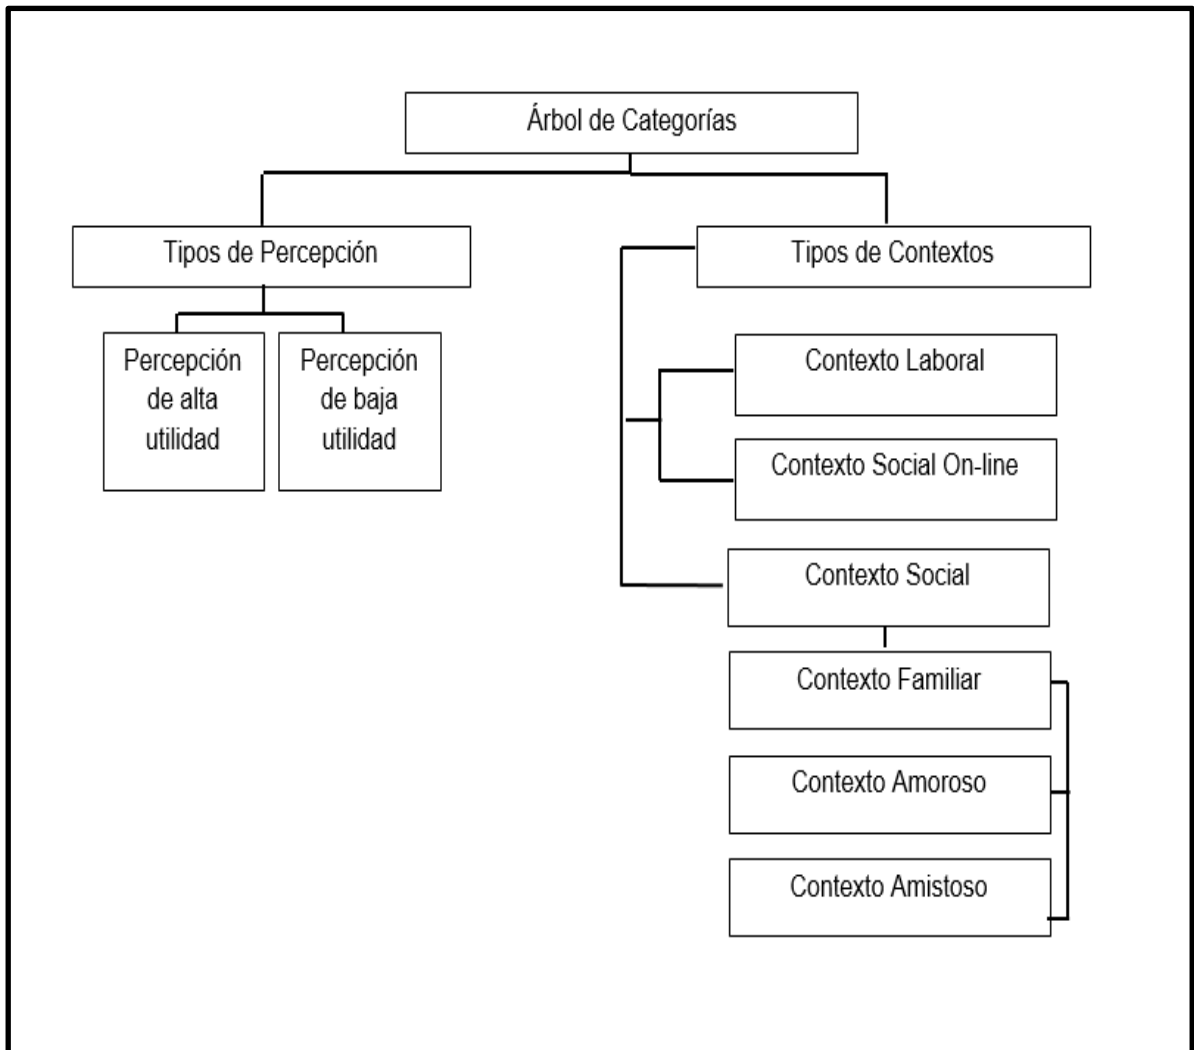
Árbol de Categorías

Tipos de Percepción

Percepción de alta utilidad

Percepción de baja utilidad

Tipos de Contextos

Contexto Laboral

Contexto Social On-line

Contexto Social

Contexto Familiar

Contexto Amoroso

Contexto Amistoso